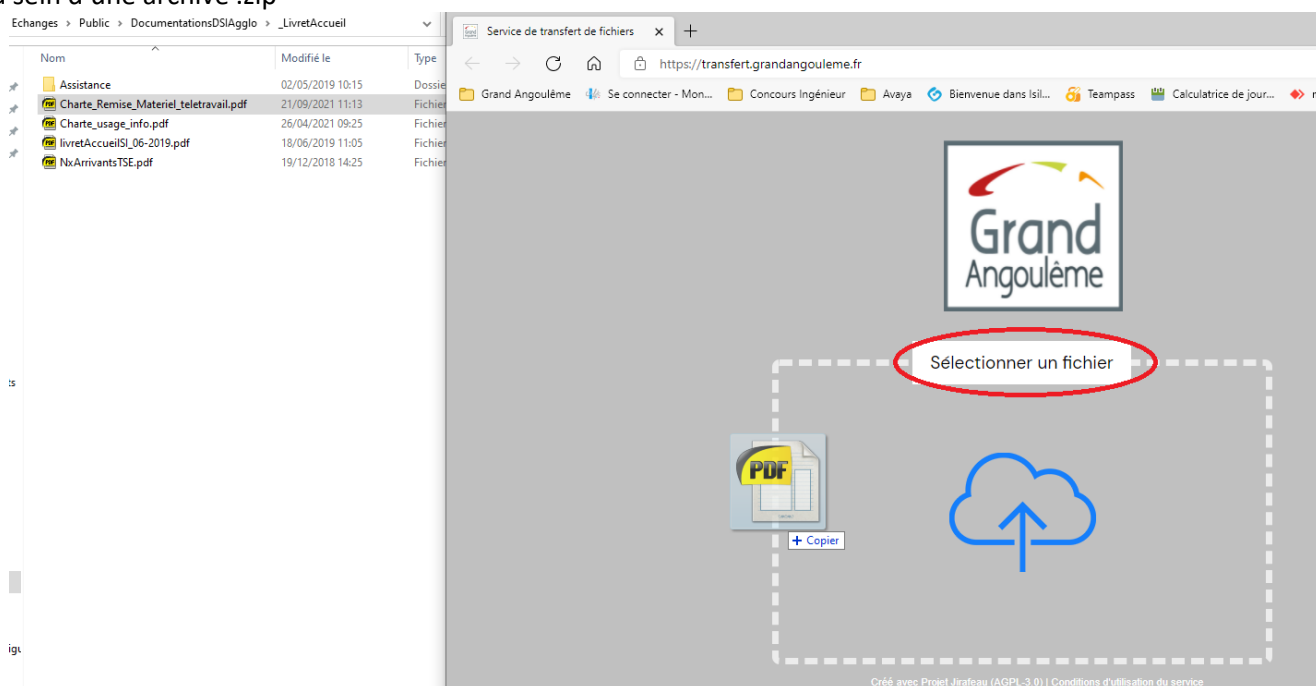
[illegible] sein d'une archive .zip

Echanges > Public > DocumentationsDSIAgglo > _LivretAccueil

| Nom | Modifié le | Type |
|---|---|---|
| Assistance | 02/05/2019 10:15 | Dossie |
| Charte_Remise_Materiel_teletravail.pdf | 21/09/2021 11:13 | Fichier |
| Charte_usage_info.pdf | 26/04/2021 09:25 | Fichier |
| livretAccueilSI_06-2019.pdf | 18/06/2019 11:05 | Fichier |
| NxArrivantsTSE.pdf | 19/12/2018 14:25 | Fichier |

ts

igu

Service de transfert de fichiers ×

https://transfert.grandangouleme.fr

Grand Angoulême   Se connecter - Mon...   Concours Ingénieur   Avaya   Bienvenue dans Isil...   Teampass   Calculatrice de jour...

Grand Angoulême

Sélectionner un fichier

PDF

+ Copier

Créé avec Projet Jirafeau (AGPL-3.0) | Conditions d'utilisation du service